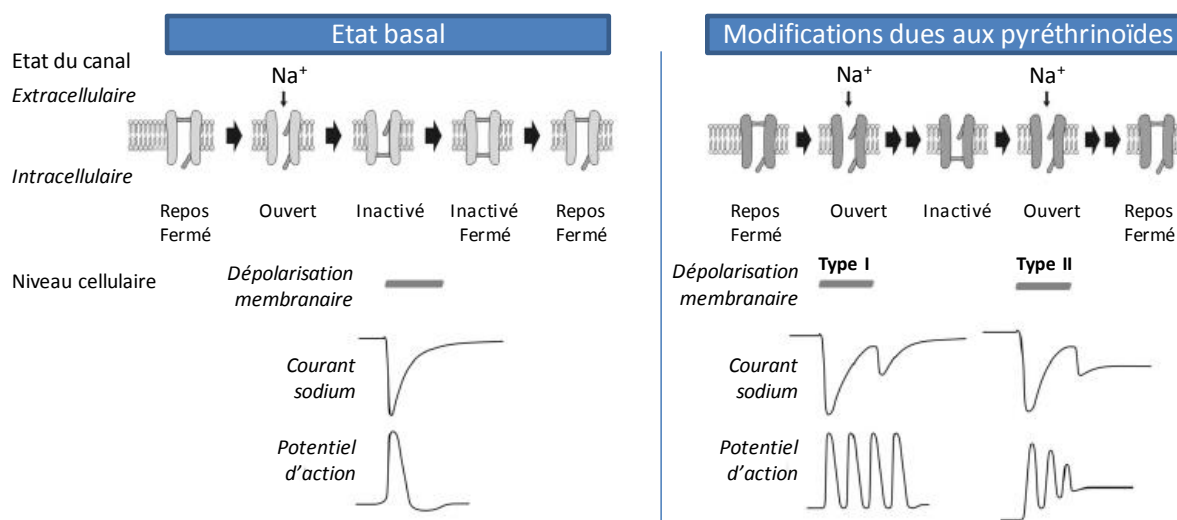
Etat basal

Modifications dues aux pyréthrinoïdes

Etat du canal

$Na^+$

$Na^+$

$Na^+$

*Extracellulaire*

*Intracellulaire*

Repos Fermé

Ouvert

Inactivé

Inactivé Fermé

Repos Fermé

Repos Fermé

Ouvert

Inactivé

Ouvert

Repos Fermé

Niveau cellulaire

*Dépolarisation membranaire*

*Dépolarisation membranaire*

Type I

Type II

*Courant sodium*

*Courant sodium*

*Potentiel d'action*

*Potentiel d'action*